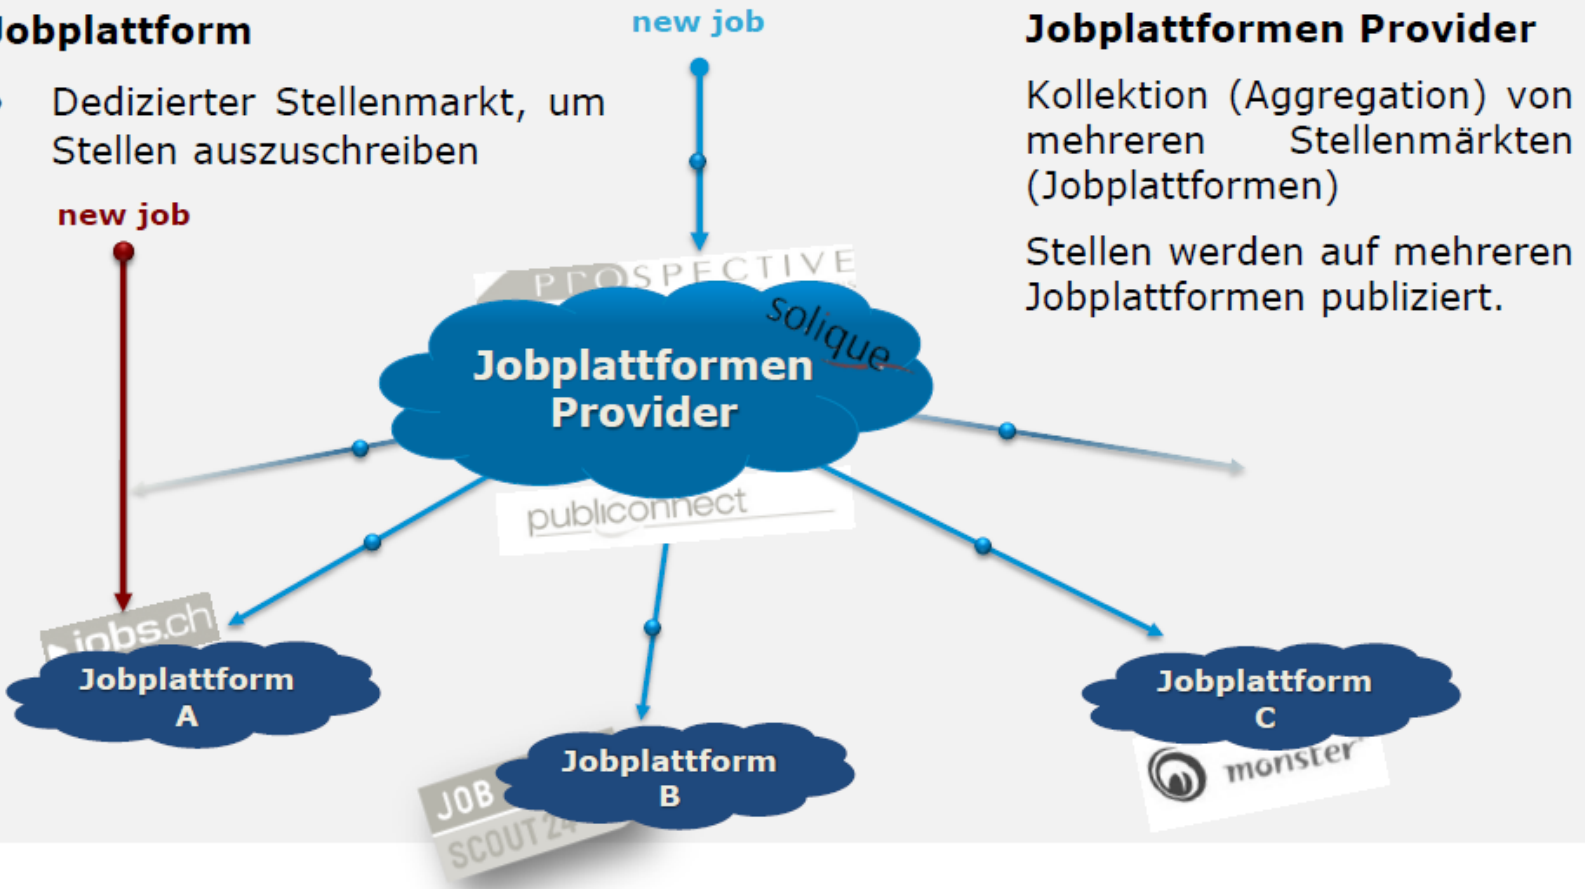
obplattform

Dedizierter Stellenmarkt, um Stellen auszuschreiben

new job

new job

Jobplattformen Provider

Kollektion (Aggregation) von mehreren Stellenmärkten (Jobplattformen)

Stellen werden auf mehreren Jobplattformen publiziert.

PROSPECTIVE

solique

Jobplattformen Provider

publiconnect

jobs.ch

Jobplattform A

JOB SCOUT24

Jobplattform B

Jobplattform C

monster